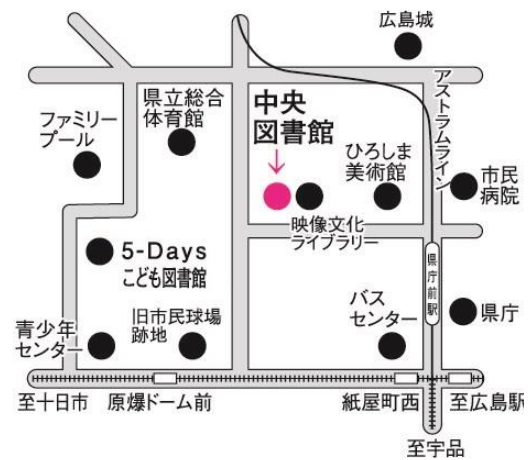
広島城

アストラムライン

県立総合体育館

中央図書館

ファミリープール

ひろしま美術館

市民病院

映像文化ライブラリー

5-Days こども図書館

県庁前駅

バスセンター

県庁

旧市民球場跡地

青少年センター

至十日市　原爆ドーム前　紙屋町西　至広島駅

至宇品